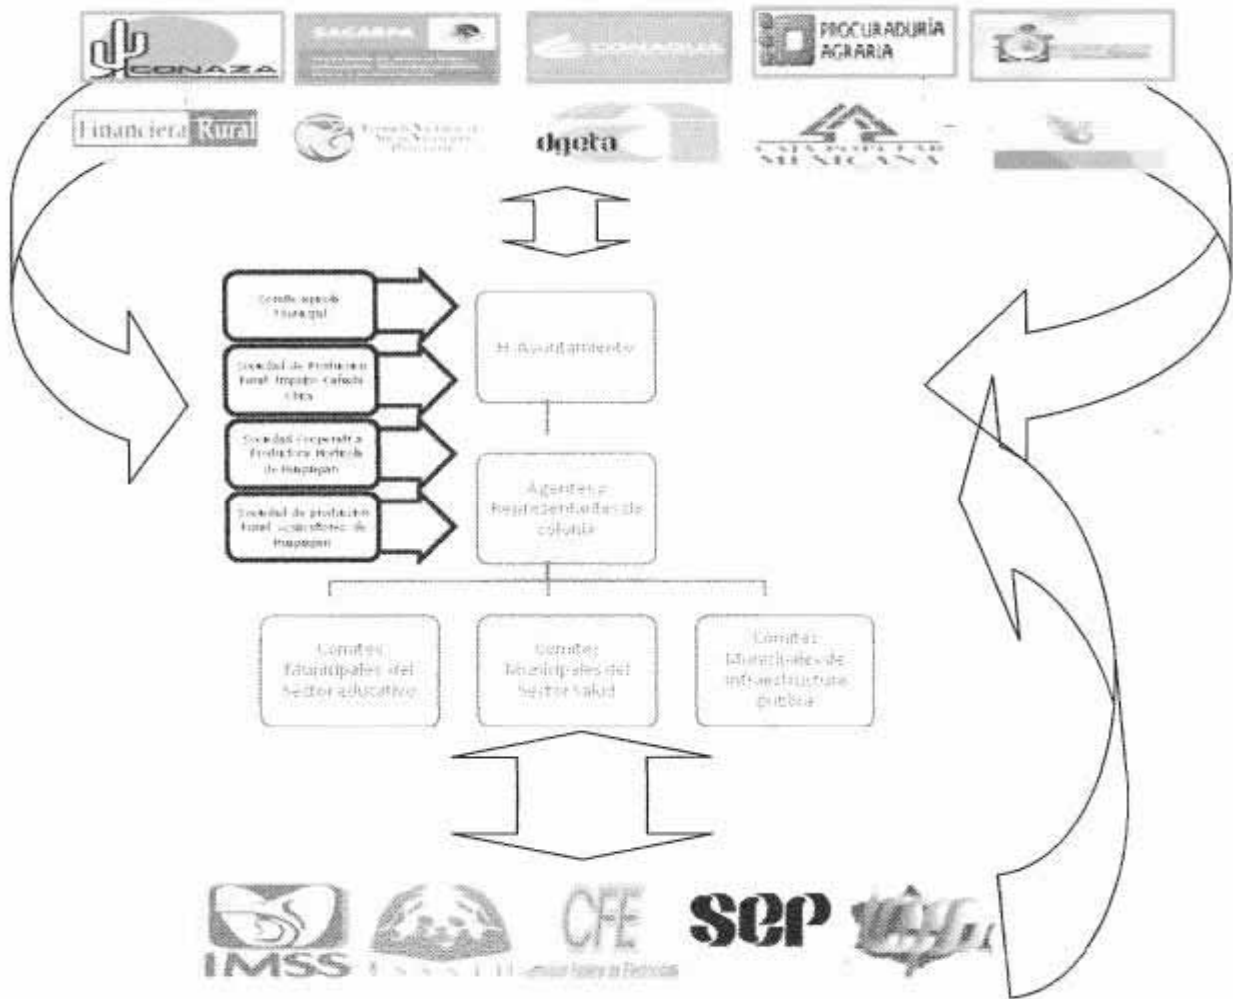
CONAZA

SAGARPA

CONAGUA

PROCURADURÍA AGRARIA

Financiera Rural

dgeta

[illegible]

Comité agrícola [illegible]

Sociedad de Producción Rural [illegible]

Sociedad Cooperativa Productora Hortícola de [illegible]

Sociedad de producción Rural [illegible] de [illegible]

H. Ayuntamiento

Agentes y Representantes de colonia

Comités Municipales del Sector educativo

Comités Municipales del Sector salud

Comités Municipales de infraestructura pública

IMSS

CFE

Comisión Federal de Electricidad

SEP